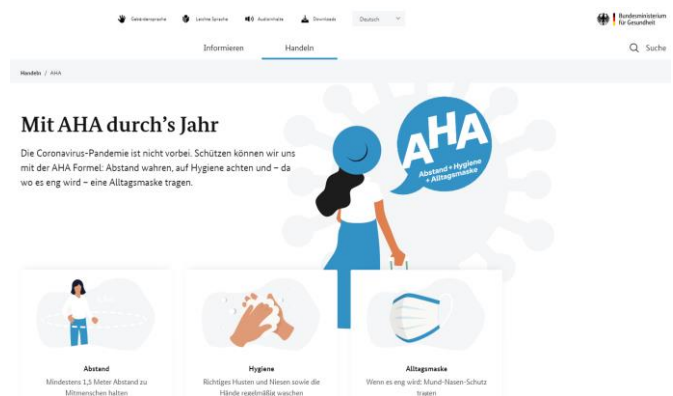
Gebärdensprache Leichte Sprache Audioinhalte Downloads Deutsch

Bundesministerium für Gesundheit

Informieren Handeln

Suche

Handeln / AHA

Mit AHA durch's Jahr

Die Coronavirus-Pandemie ist nicht vorbei. Schützen können wir uns mit der AHA Formel: Abstand wahren, auf Hygiene achten und – da wo es eng wird – eine Alltagsmaske tragen.

AHA
Abstand + Hygiene + Alltagsmaske

Abstand
Mindestens 1,5 Meter Abstand zu Mitmenschen halten

Hygiene
Richtiges Husten und Niesen sowie die Hände regelmäßig waschen

Alltagsmaske
Wenn es eng wird: Mund-Nasen-Schutz tragen